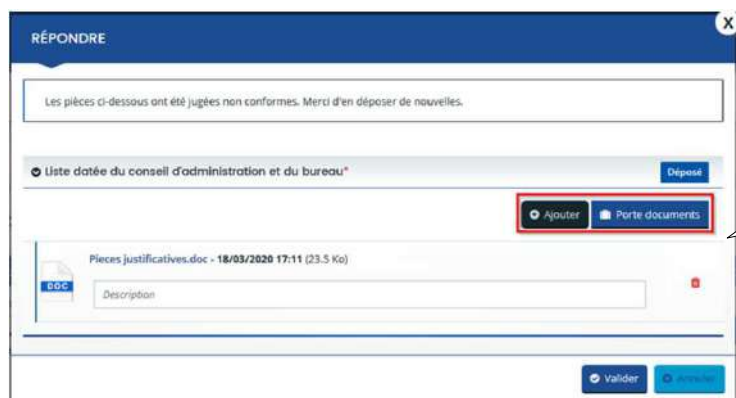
RÉPONDRE

X

Les pièces ci-dessous ont été jugées non conformes. Merci d'en déposer de nouvelles.

Liste datée du conseil d'administration et du bureau*

Déposé

Ajouter

Porte documents

DOC

Pieces justificatives.doc - 18/03/2020 17:11 (23.5 Ko)

Description

Valider

Annuler